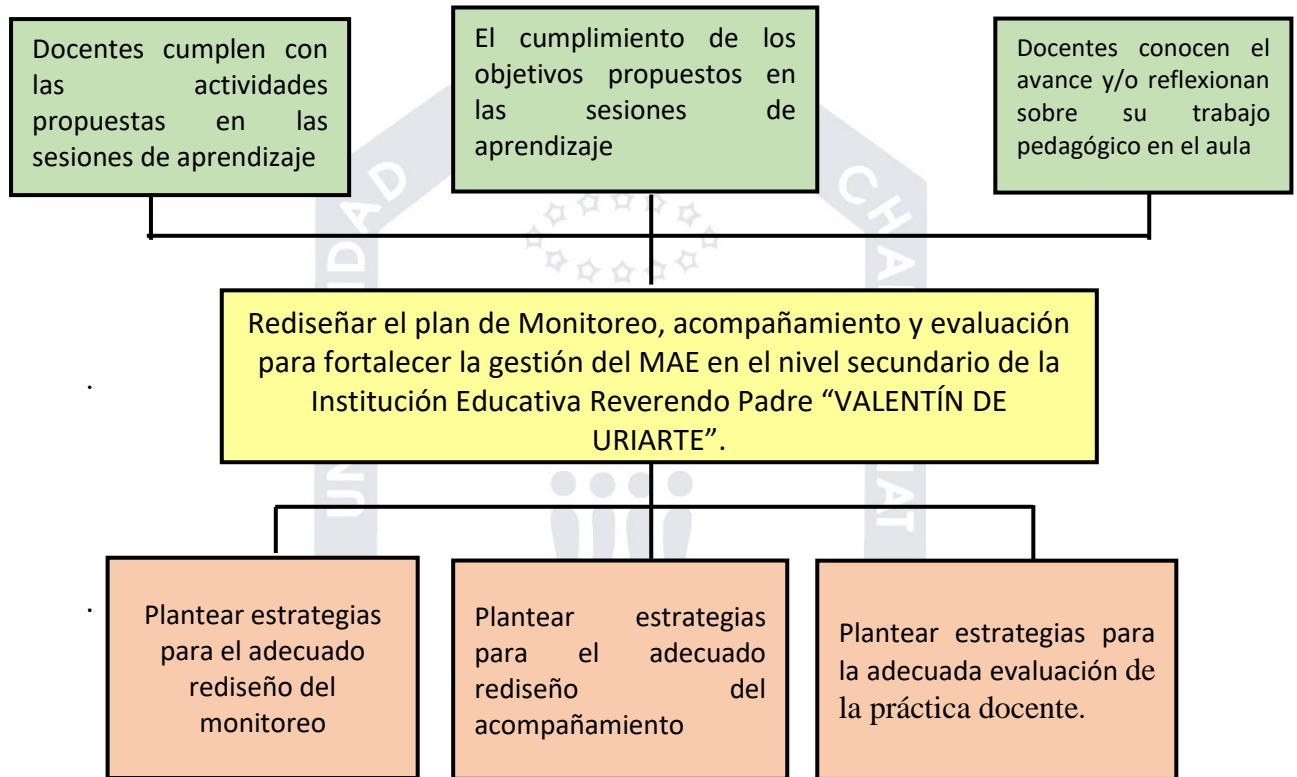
Docentes cumplen con las actividades propuestas en las sesiones de aprendizaje

El cumplimiento de los objetivos propuestos en las sesiones de aprendizaje

Docentes conocen el avance y/o reflexionan sobre su trabajo pedagógico en el aula

Rediseñar el plan de Monitoreo, acompañamiento y evaluación para fortalecer la gestión del MAE en el nivel secundario de la Institución Educativa Reverendo Padre "VALENTÍN DE URIARTE".

Plantear estrategias para el adecuado rediseño del monitoreo

Plantear estrategias para el adecuado rediseño del acompañamiento

Plantear estrategias para la adecuada evaluación de la práctica docente.